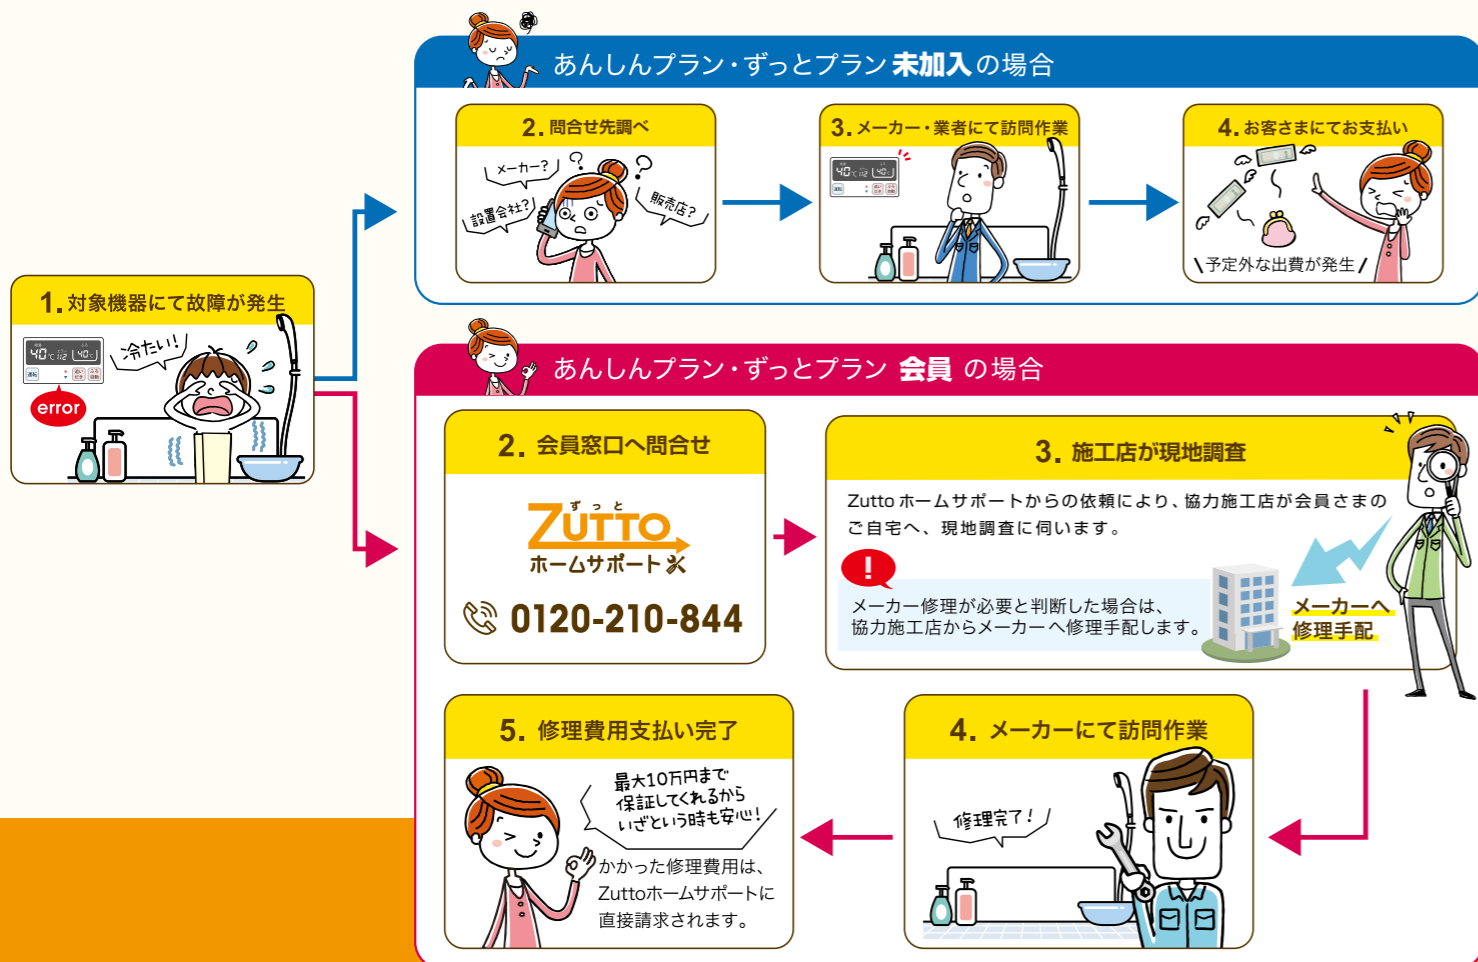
あんしんプラン・ずっとプラン 未加入 の場合

2. 問合せ先調べ

メーカー？

設置会社？

販売店？

3. メーカー・業者にて訪問作業

40 40

4. お客さまにてお支払い

予定外な出費が発生

1. 対象機器にて故障が発生

40 40

冷たい！

error

あんしんプラン・ずっとプラン 会員 の場合

2. 会員窓口へ問合せ

ずっと

ZUTTO

ホームサポート

0120-210-844

3. 施工店が現地調査

Zutto ホームサポートからの依頼により、協力施工店が会員さまのご自宅へ、現地調査に伺います。

!

メーカー修理が必要と判断した場合は、協力施工店からメーカーへ修理手配します。

メーカーへ修理手配

5. 修理費用支払い完了

最大10万円まで保証してくれるからいざという時も安心！

かかった修理費用は、Zuttoホームサポートに直接請求されます。

4. メーカーにて訪問作業

修理完了！